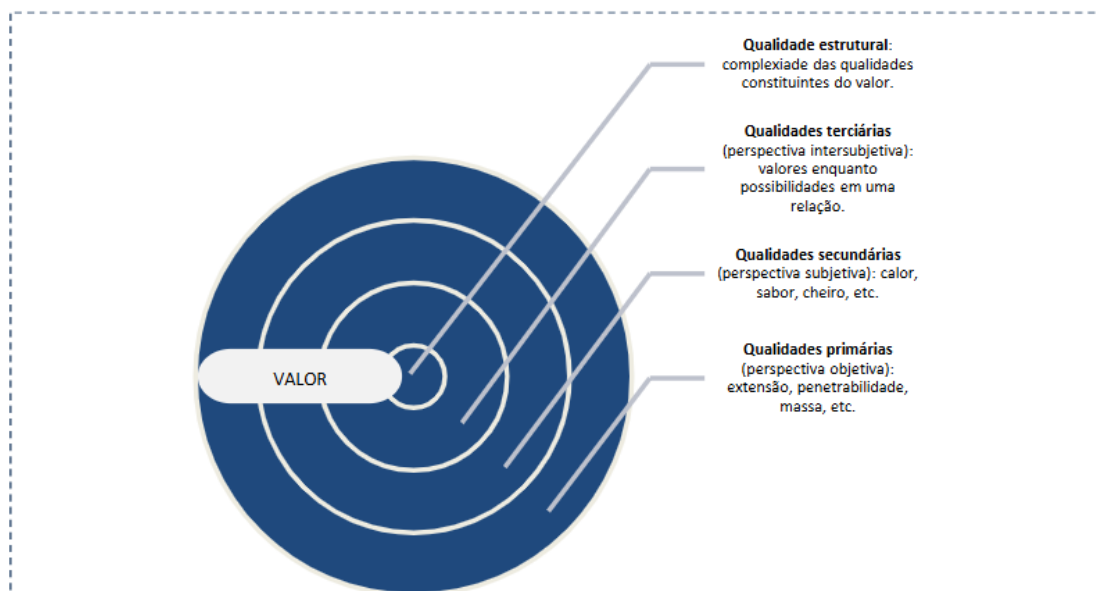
**Qualidade estrutural**: complexiade das qualidades constituintes do valor.

**Qualidades terciárias** (perspectiva intersubjetiva): valores enquanto possibilidades em uma relação.

**Qualidades secundárias** (perspectiva subjetiva): calor, sabor, cheiro, etc.

**Qualidades primárias** (perspectiva objetiva): extensão, penetrabilidade, massa, etc.

VALOR